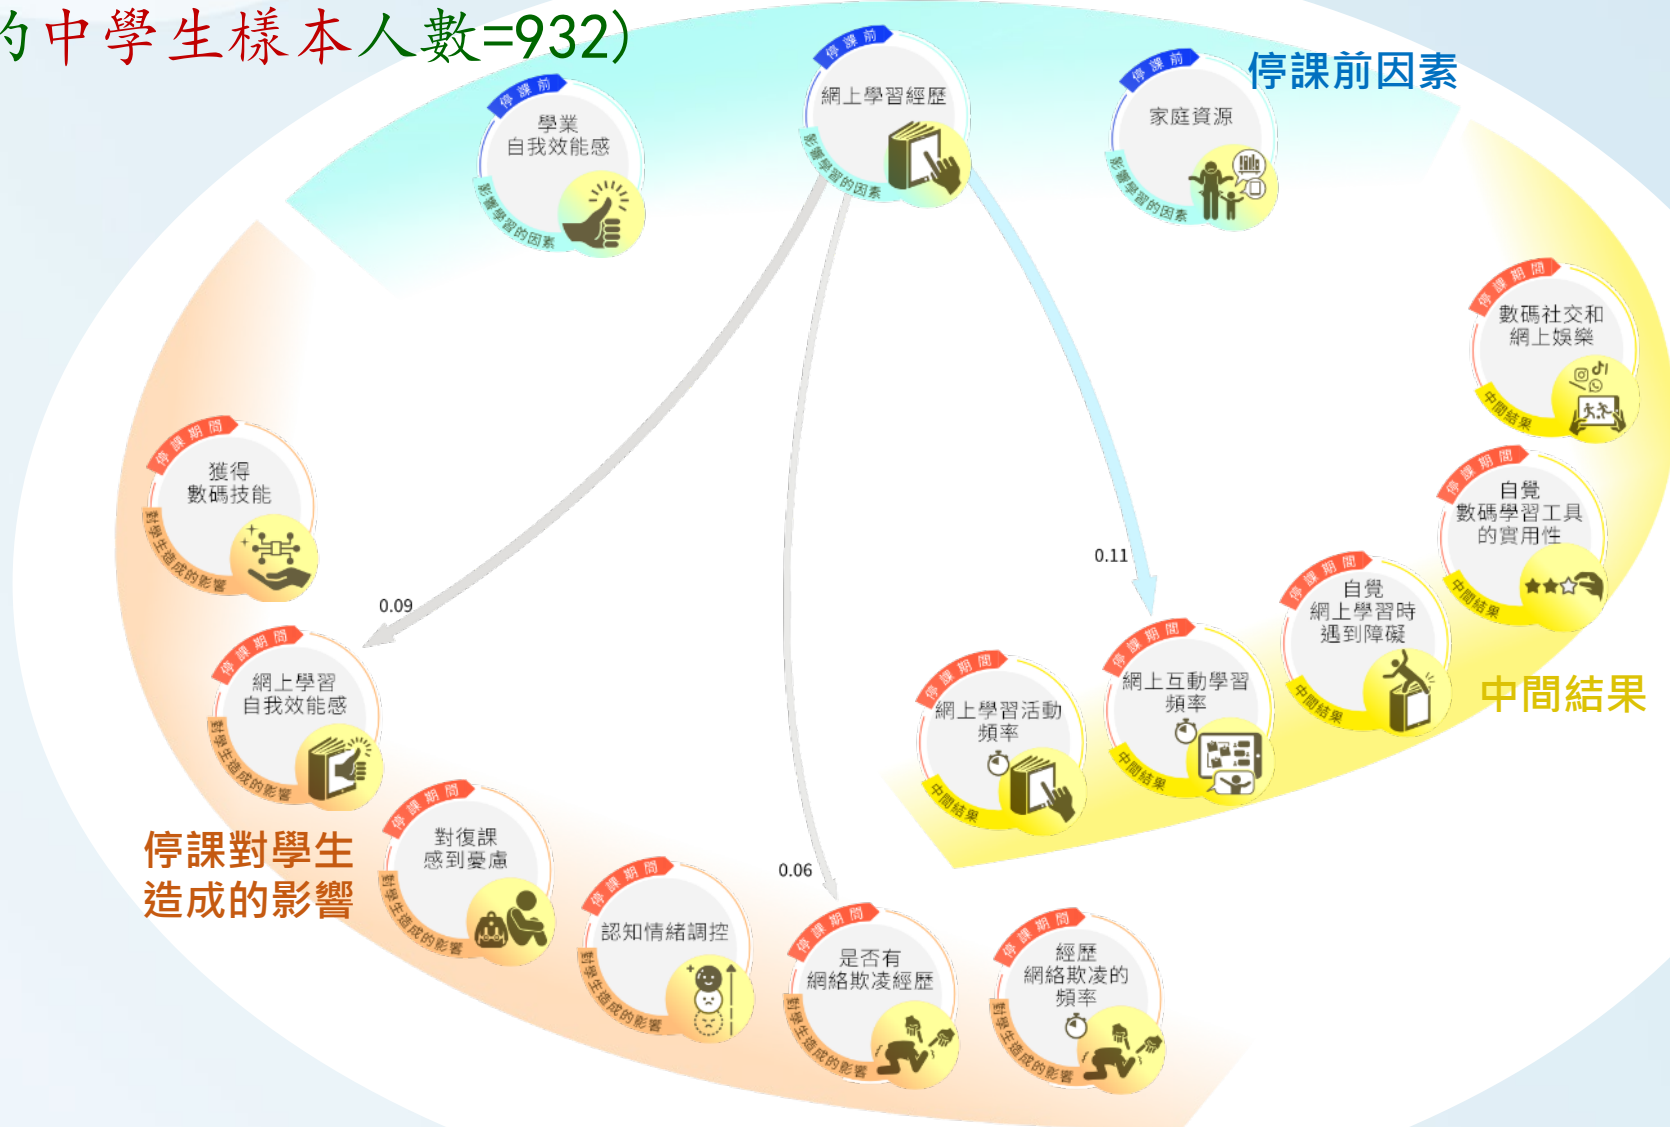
的中學生樣本人數=932)

停課前因素

停課前
學業
自我效能感
影響學習的因素

停課前
網上學習經歷
影響學習的因素

停課前
家庭資源
影響學習的因素

停課期間
數碼社交和
網上娛樂
中間結果

停課期間
自覺
數碼學習工具
的實用性
中間結果

停課期間
自覺
網上學習時
遇到障礙
中間結果

中間結果

停課期間
網上互動學習
頻率
中間結果

停課期間
網上學習活動
頻率
中間結果

0.11

0.09

0.06

停課期間
獲得
數碼技能
對學生造成的影響

停課期間
網上學習
自我效能感
對學生造成的影響

停課對學生
造成的影響

停課期間
對復課
感到憂慮
對學生造成的影響

停課期間
認知情緒調控
對學生造成的影響

停課期間
是否有
網絡欺凌經歷
對學生造成的影響

停課期間
經歷
網絡欺凌的
頻率
對學生造成的影響